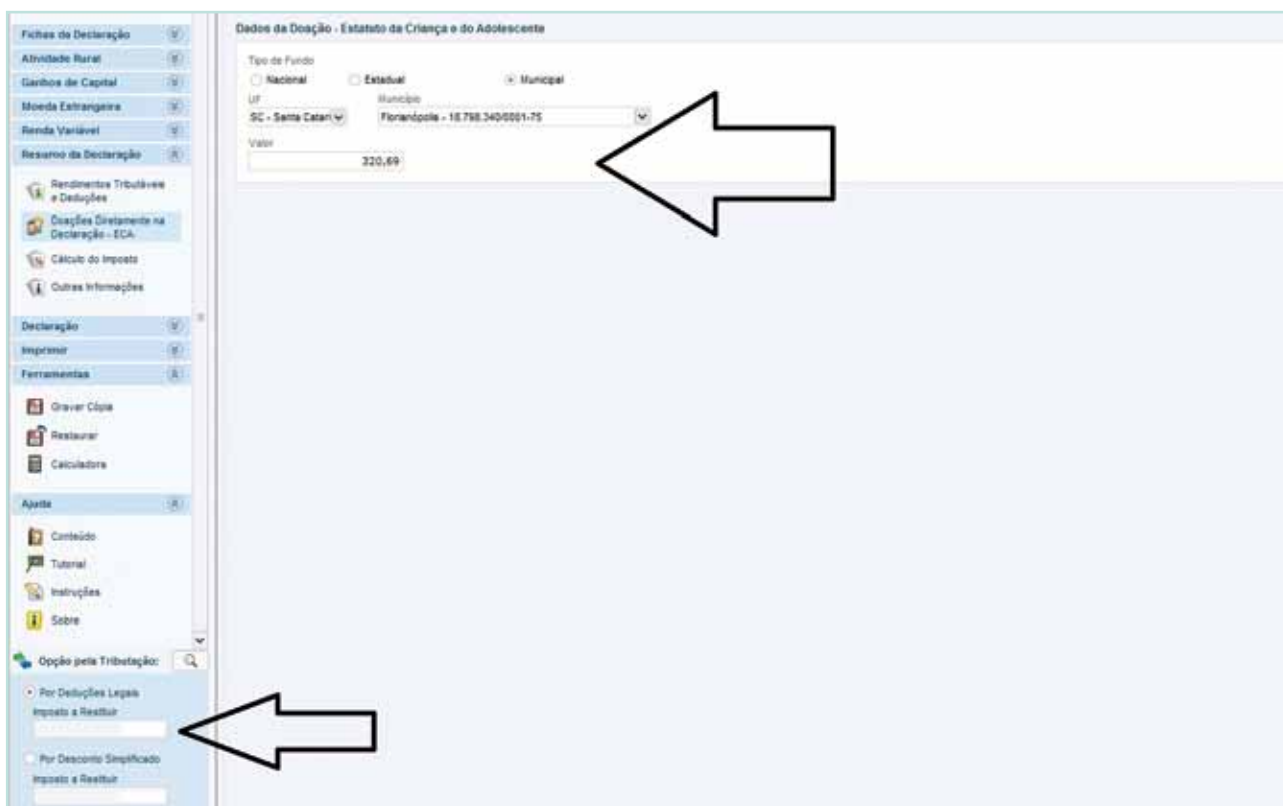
Fichas da Declaração

Atividade Rural

Ganhos de Capital

Moeda Estrangeira

Renda Variável

Resumo da Declaração

Rendimentos Tributáveis e Deduções

Doações Diretamente na Declaração - ECA

Cálculo do Imposto

Outras Informações

Declaração

Imprimir

Ferramentas

Gravar Cópia

Restaurar

Calculadora

Ajuda

Conteúdo

Tutorial

Instruções

Sobre

Opção pela Tributação:

Por Deduções Legais

Imposto a Restituir

Por Desconto Simplificado

Imposto a Restituir

Dados da Doação - Estatuto da Criança e do Adolescente

Tipo de Fundo

Nacional

Estadual

Municipal

UF

SC - Santa Catari

Município

Florianópolis - 18.798.340/0001-75

Valor

320,69